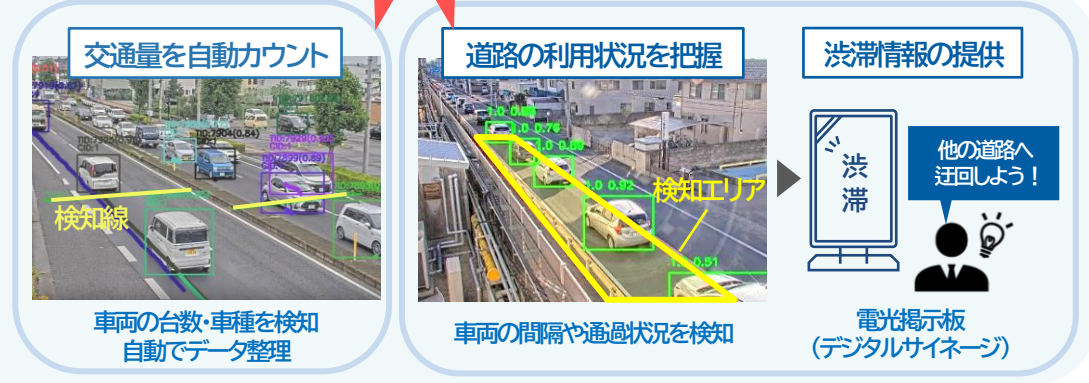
交通量を自動カウント

検知線

車両の台数・車種を検知
自動でデータ整理

道路の利用状況を把握

1.0 0.89
1.0 0.76
1.0 0.89
1.0 0.92
0.51

検知エリア

車両の間隔や通過状況を検知

渋滞情報の提供

渋滞

他の道路へ迂回しよう！

電光掲示板
（デジタルサイネージ）